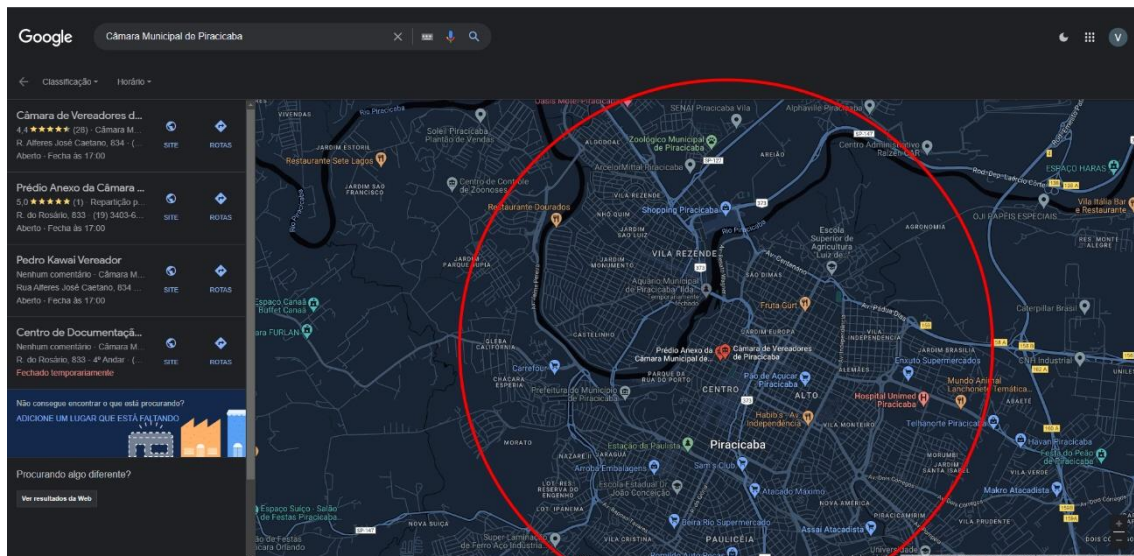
Google Câmara Municipal do Piracicaba

Classificação Horário

Câmara de Vereadores d...
4,4 ★★★★★ (28) · Câmara M...
R. Alferes José Caetano, 834 · (...
Aberto · Fecha às 17:00
SITE ROTAS

Prédio Anexo da Câmara ...
5,0 ★★★★★ (1) · Repartição p...
R. do Rosário, 833 · (19) 3403-6...
Aberto · Fecha às 17:00
SITE ROTAS

Pedro Kawai Vereador
Nenhum comentário · Câmara M...
Rua Alferes José Caetano, 834 ...
Aberto · Fecha às 17:00
SITE ROTAS

Centro de Documentaçã...
Nenhum comentário · Câmara M...
R. do Rosário, 833 - 4º Andar · (...
Fechado temporariamente
SITE ROTAS

Não consegue encontrar o que está procurando?
ADICIONE UM LUGAR QUE ESTÁ FALTANDO

Procurando algo diferente?
Ver resultados da Web

Rio Piracicaba
Solell Piracicaba Plantão de Vendas
Restaurante Sete Lagos
SENAI Piracicaba Vila
Alphaville Piracicaba
Zoológico Municipal de Piracicaba
ArcelorMittal Piracicaba
Centro Administrativo Raízen CAR
AREIÃO
ALGODOAL
Centro de Controle de Zoonoses
JARDIM SÃO FRANCISCO
VILA REZENDE
Restaurante Dourados
Shopping Piracicaba
JARDIM SÃO LUIZ
Escola Superior de Agricultura Luiz de...
AGRONOMIA
ESPAÇO HARAS
Vila Itália Bar e Restaurante
OJI PAPÉIS ESPECIAIS
JARDIM PARQUE JUPIÁ
JARDIM MONUMENTO
SÃO DIMAS
Aquário Municipal de Piracicaba
Fruta Cor
Espaço Canaã Buffet Canaã
ara FURLAN
CASTELINHO
JARDIM EUROPA
VILA INDEPENDÊNCIA
Caterpillar Brasil
Prédio Anexo da Câmara Municipal de...
Câmara de Vereadores de Piracicaba
Enxuto Supermercados
JARDIM BRASÍLIA
CNH Industrial
Carrefour
CHÁCARA ESPERIA
Prefeitura do Município de Piracicaba
PARQUE DA RUA DO PORTO
CENTRO
Pão de Açúcar Piracicaba
ALTO
ALEMÃES
Hospital Unimed Piracicaba
Mundo Animal Lanchonete Temática...
Habib's - Av. Independência
VILA MONTEIRO
Telhanorte Piracicaba
MORATO
Estação da Paulista
Piracicaba
Havan Piracicaba
Arroba Embalagens
Sam's Club
Escola Estadual Dr. João Conceição
Atacado Máximo
Makro Atacadista
NOVA AMÉRICA
Espaço Suiço - Salão de Festas Piracicaba
NOVA SUIÇA
Beira Rio Supermercado
Assaí Atacadista
PAULICÉIA
VILA CRISTINA
VILA PRUDENTE
Super Carnaúba de Ferro Aço Industria